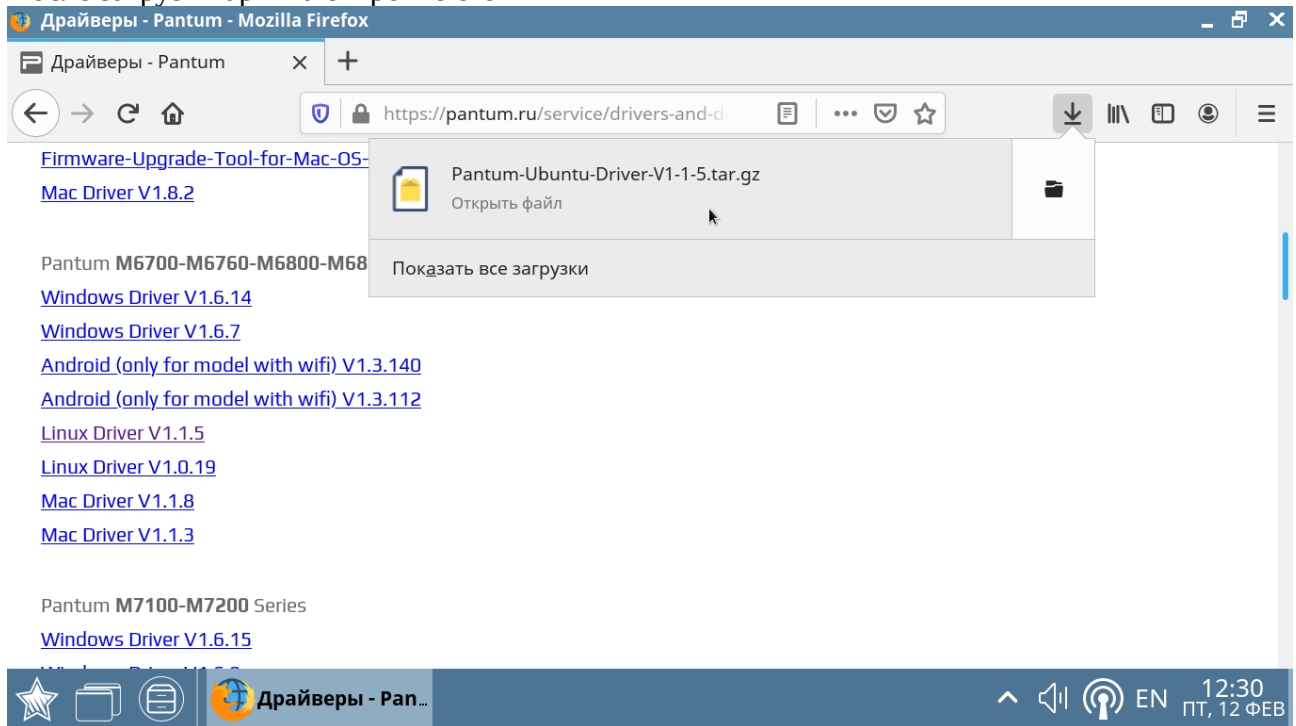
Драйверы - Pantum - Mozilla Firefox

Драйверы - Pantum

https://pantum.ru/service/drivers-and-d

Firmware-Upgrade-Tool-for-Mac-OS-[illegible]

Mac Driver V1.8.2

Pantum-Ubuntu-Driver-V1-1-5.tar.gz

Открыть файл

Показать все загрузки

Pantum M6700-M6760-M6800-M68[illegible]

Windows Driver V1.6.14

Windows Driver V1.6.7

Android (only for model with wifi) V1.3.140

Android (only for model with wifi) V1.3.112

Linux Driver V1.1.5

Linux Driver V1.0.19

Mac Driver V1.1.8

Mac Driver V1.1.3

Pantum M7100-M7200 Series

Windows Driver V1.6.15

Драйверы - Pan...

EN 12:30 ПТ, 12 ФЕВ